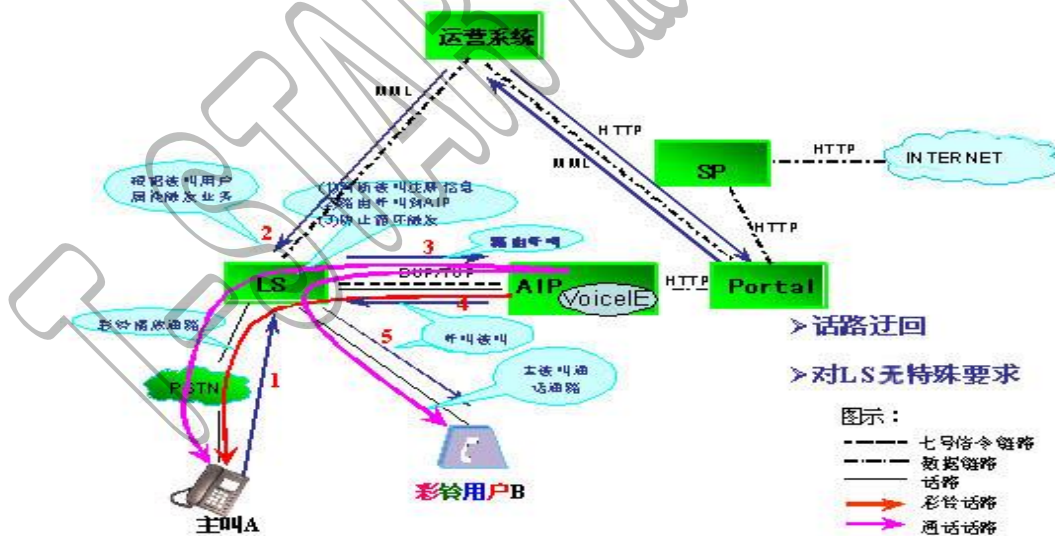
运营系统

MML

HTTP

MML

SP

HTTP

INTERNET

根据被叫用户
属性触发业务

(1)获取被叫详细信息
(2)路由并叫到AIP
(3)停止前转触发

2

3

路由呼叫

LS

DUP/TUP

AIP

VoiceIE

HTTP

Portal

HTTP

4

彩铃播放通路

5

并叫被叫

PSTN

1

主被叫通话通路

主叫A

彩铃用户B

➤话路迂回

➤对LS无特殊要求

图示：

七号信令链路

数据链路

话路

彩铃话路

通话话路